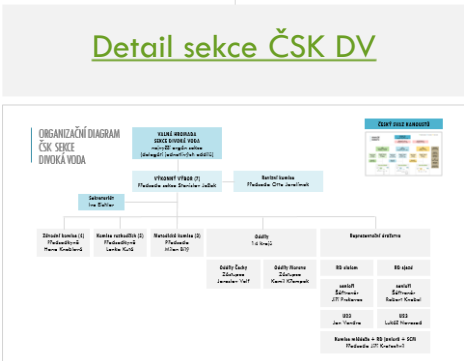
Detail sekce ČSK DV

ORGANIZAČNÍ DIAGRAM ČSK SEKCE DIVOKÁ VODA

VALNÁ HROMADA SEKCE DIVOKÉ VODY
nejvyšší orgán sekce
(delegáti jednotlivých oddílů)

ČESKÝ SVAZ KANOISTŮ

VÝKONNÝ VÝBOR (7)
Předseda sekce Stanislav Ježek

Revizní komise
Předseda Otto Jarolímek

Sekretariát
Iva Koller

Sdružení komise (4)
Předsedkyně
Hana Kroščenová

Komise rozhodčích (3)
Předsedkyně
Lenka Kutá

Metodická komise (3)
Předseda
Milan Bílý

Oddíly
14 lin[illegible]

Reprezentační družstva

Oddíly Čechy
Zástupce
Jaroslav Volf

Oddíly Morava
Zástupce
Kamil Křempek

RS slalom

RS sjezd

senioři
Šéftrenér
Jiří Prskavec

senioři
Šéftrenér
Robert Knebel

U23
Jan Vondra

U23
Lukáš Novosad

Komise mládeže + RD (juniorů + SCM)
Předseda Jiří Kratochvíl